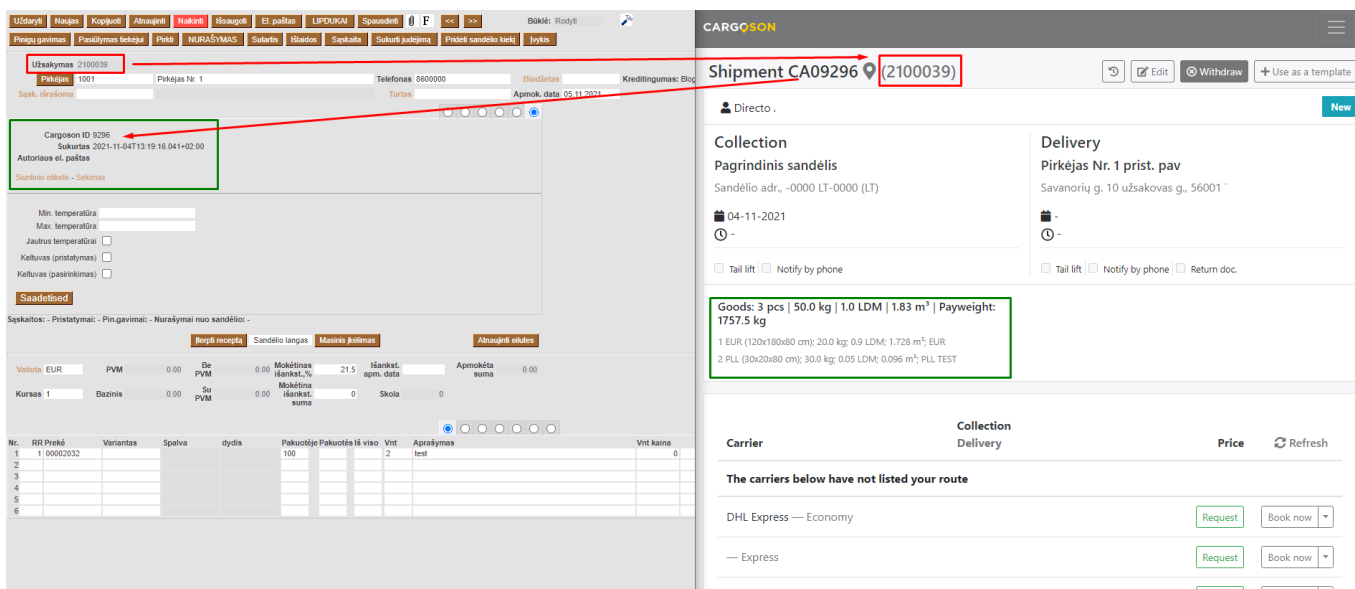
Uždaryti Naujas Kopijuoti Atnaujinti Naikinti Išsaugoti El. paštas LIPDUKAI Spausdinti F << >> Būklė: Rodyti
Pinigų gavimas Pasiūlymas tiekėjui Pirkti NURAŠYMAS Sutartis Išlaidos Sąskaita Sukurti judėjimą Pridėti sandėlio kiekį Įvykis

Užsakymas 2100039
Pirkėjas 1001 Pirkėjas Nr. 1 Telefonas 8600000 Biudžetas Kreditingumas: Blog
Sąsk. išrašoma Turtas Apmok. data 05.11.2021

Cargoson ID 9296
Sukurtas 2021-11-04T13:19:16.041+02:00
Autoriaus el. paštas
Siuntinio etiketė - Sekimas

Min. temperatūra
Max. temperatūra
Jautrus temperatūrai
Keltuvas (pristatymas)
Keltuvas (pasirinkimas)
Saadetised

Sąskaitos: - Pristatymai: - Pin.gavimai: - Nurašymai nuo sandėlio: -

Įterpti receptą Sandėlio langas Masinis įkėlimas Atnaujinti eilutes

Valiuta EUR PVM 0.00 Be PVM 0.00 Mokėtinas išankst.,% 21.5 Išankst. apm. data Apmokėta suma 0.00
Kursas 1 Bazinis 0.00 Su PVM 0.00 Mokėtina išankst. suma 0 Skola 0.00

| Nr. | RR | Prekė | Variantas | Spalva | dydis | Pakuotėje | Pakuotės | Iš viso | Vnt | Aprašymas | Vnt kaina |
|---|---|---|---|---|---|---|---|---|---|---|---|
| 1 | 1 | 00002032 | | | | 100 | | | 2 | test | 0 |
| 2 | | | | | | | | | | | |
| 3 | | | | | | | | | | | |
| 4 | | | | | | | | | | | |
| 5 | | | | | | | | | | | |
| 6 | | | | | | | | | | | |

CARGOSON

Shipment CA09296 (2100039)
Edit Withdraw Use as a template
Directo . New

Collection
Pagrindinis sandėlis
Sandėlio adr., -0000 LT-0000 (LT)
04-11-2021
-
Tail lift Notify by phone

Delivery
Pirkėjas Nr. 1 prist. pav
Savanorių g. 10 užsakovas g., 56001
-
-
Tail lift Notify by phone Return doc.

Goods: 3 pcs | 50.0 kg | 1.0 LDM | 1.83 m³ | Payweight: 1757.5 kg
1 EUR (120x180x80 cm); 20.0 kg; 0.9 LDM; 1.728 m³; EUR
2 PLL (30x20x80 cm); 30.0 kg; 0.05 LDM; 0.096 m³; PLL TEST

Carrier Collection Delivery Price Refresh
The carriers below have not listed your route
DHL Express — Economy Request Book now
— Express Request Book now